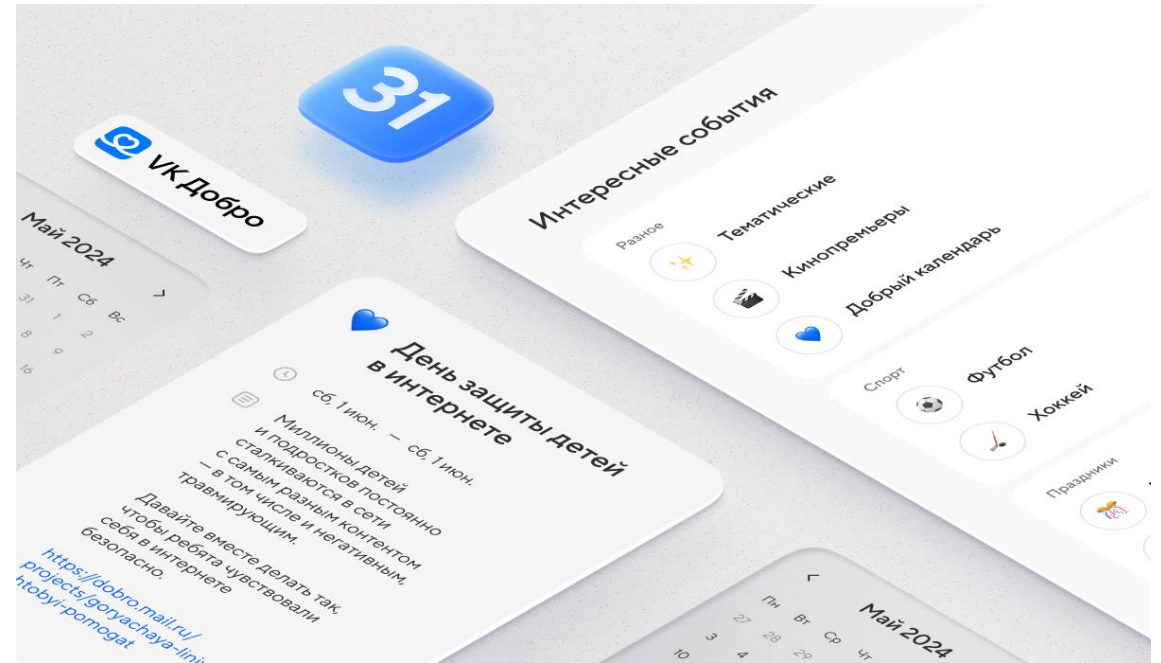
31

VK Добро

Май 2024
Чт Пт Сб Вс
31 1 2
8 9
16

Интересные события

Разное
Тематические
Кинопремьеры
Добрый календарь

Спорт
Футбол
Хоккей

Праздники

День защиты детей в интернете

сб, 1 июн. — сб, 1 июн.

Миллионы детей и подростков постоянно сталкиваются в сети с самым разным контентом — в том числе и негативным, травмирующим.

Давайте вместе делать так, чтобы ребята чувствовали себя в интернете безопасно.

https://dobro.mail.ru/projects/goryachaya-lini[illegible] htobyi-pomogat

Май 2024
Пн Вт Ср Чт
27 28 29
3 4
10